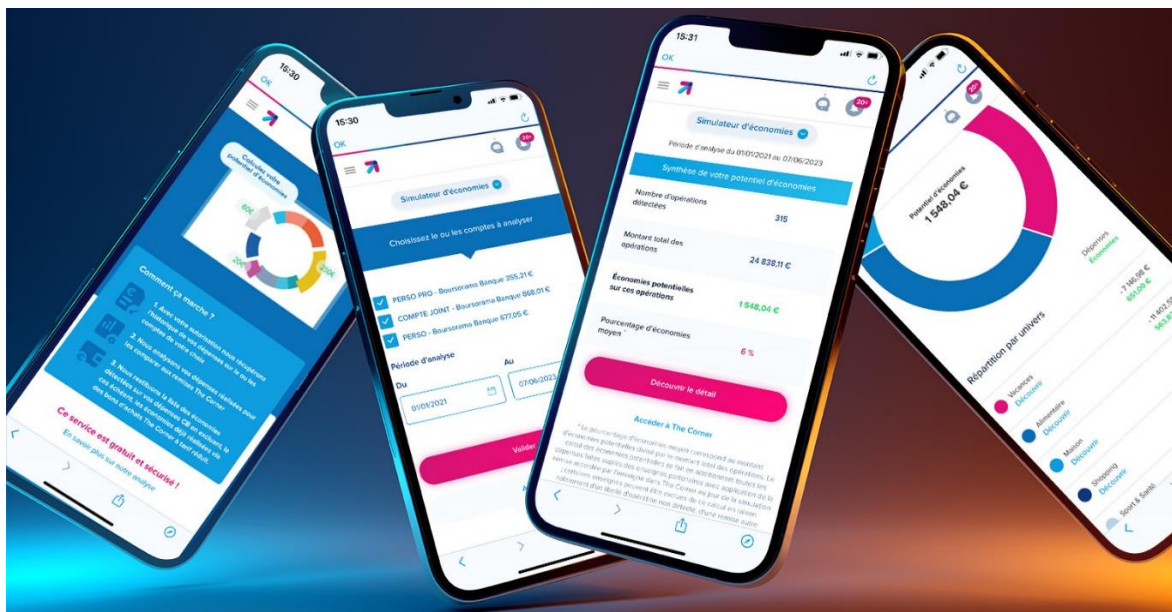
15:30
OK

Calculez votre potentiel d'économies

Comment ça marche ?

1. Avec votre autorisation nous récupérons l'historique de vos dépenses sur le ou les comptes de votre choix

2. Nous analysons vos dépenses réalisées pour les comparer aux remises The Corner

3. Nous restituons la liste des économies détectées sur vos dépenses CB en excluant, le cas échéant, les économies déjà réalisées via des bons d'achat The Corner à tarif réduit.

Ce service est gratuit et sécurisé !
En savoir plus sur notre analyse

15:30
OK
Simulateur d'économies
Choisissez le ou les comptes à analyser
PERSO PRO - Boursorama Banque 355,21 €
COMPTE JOINT - Boursorama Banque 868,01 €
PERSO - Boursorama Banque 677,05 €
Période d'analyse
Du
01/01/2021
Au
07/06/2023
Valider

15:31
OK
Simulateur d'économies
Période d'analyse du 01/01/2021 au 07/06/2023
Synthèse de votre potentiel d'économies

| Nombre d'opérations détectées | 315 |
|---|---|
| Montant total des opérations | 24 838,11 € |
| Économies potentielles sur ces opérations | 1 548,04 € |
| Pourcentage d'économies moyen* | 6 % |

Découvrir le détail
Accéder à The Corner
* Le pourcentage d'économies moyen correspond au montant d'économies potentielles divisé par le montant total des opérations. Le calcul des économies potentielles se fait en additionnant toutes les dépenses faites auprès des enseignes partenaires avec application de la remise accordée par l'enseigne dans The Corner au jour de la simulation. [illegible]

Potentiel d'économies
1 548,04 €
Dépenses
Économies
Répartition par univers
Vacances
Découvrir
-7 146,98 €
650,00 €
Alimentaire
Découvrir
-11 403,5
563,8
Maison
Découvrir
Shopping
Découvrir
Sport & Santé